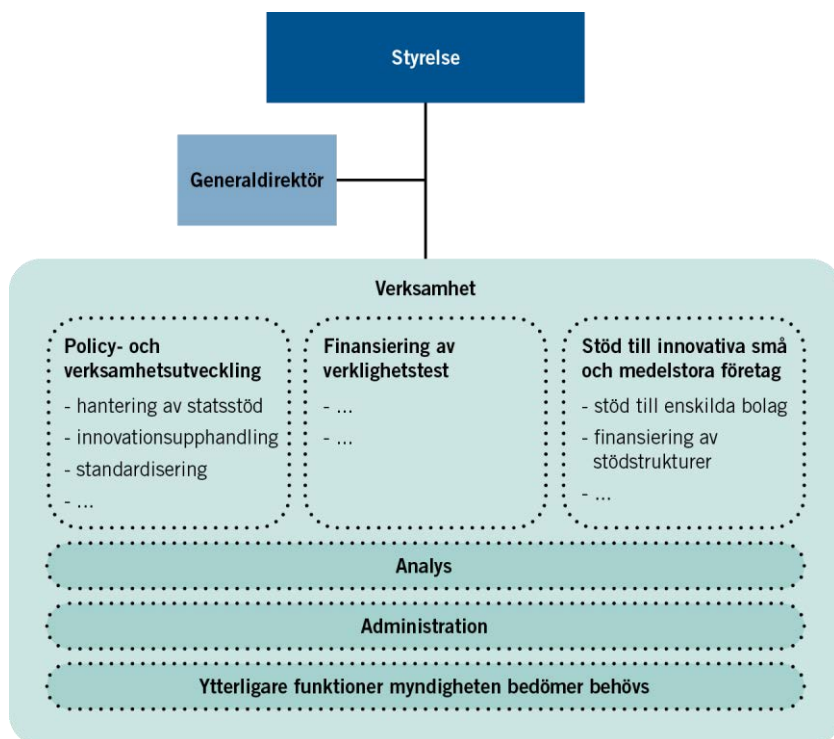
Styrelse

Generaldirektör

Verksamhet

Policy- och verksamhetsutveckling
- hantering av statsstöd
- innovationsupphandling
- standardisering
- ...

Finansiering av verklighetstest
- ...
- ...

Stöd till innovativa små och medelstora företag
- stöd till enskilda bolag
- finansiering av stödstrukturer
- ...

Analys

Administration

Ytterligare funktioner myndigheten bedömer behövs